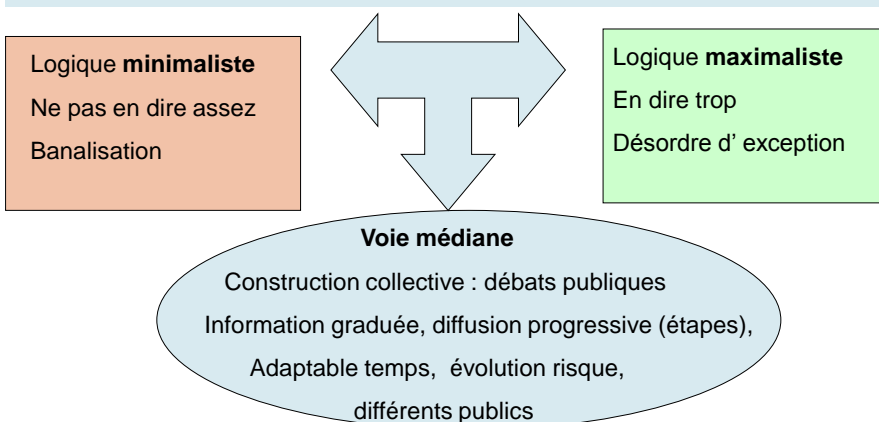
Logique **minimaliste**
Ne pas en dire assez
Banalisation

Logique **maximaliste**
En dire trop
Désordre d' exception

**Voie médiane**
Construction collective : débats publiques
Information graduée, diffusion progressive (étapes),
Adaptable temps, évolution risque,
différents publics